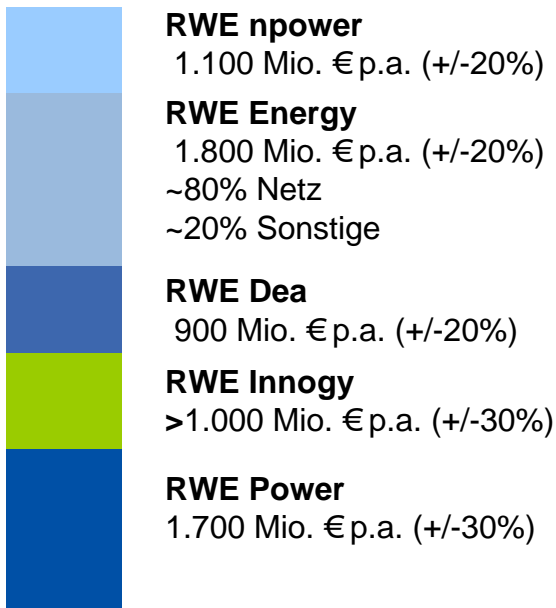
RWE npower
1.100 Mio. € p.a. (+/-20%)

RWE Energy
1.800 Mio. € p.a. (+/-20%)
~80% Netz
~20% Sonstige

RWE Dea
900 Mio. € p.a. (+/-20%)

RWE Innogy
>1.000 Mio. € p.a. (+/-30%)

RWE Power
1.700 Mio. € p.a. (+/-30%)